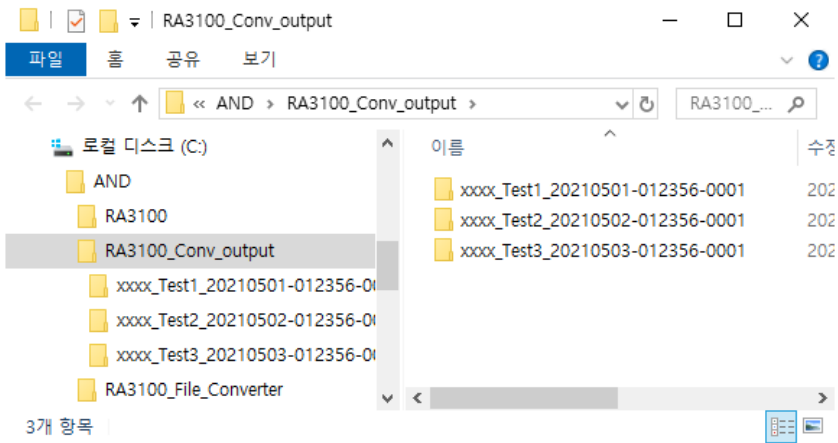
RA3100_Conv_output

파일 홈 공유 보기

« AND › RA3100_Conv_output ›

RA3100_...

로컬 디스크 (C:)
AND
RA3100
RA3100_Conv_output
xxxx_Test1_20210501-012356-0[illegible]
xxxx_Test2_20210502-012356-0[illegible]
xxxx_Test3_20210503-012356-0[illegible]
RA3100_File_Converter

이름
수정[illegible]

xxxx_Test1_20210501-012356-0001 202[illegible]
xxxx_Test2_20210502-012356-0001 202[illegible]
xxxx_Test3_20210503-012356-0001 202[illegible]

3개 항목